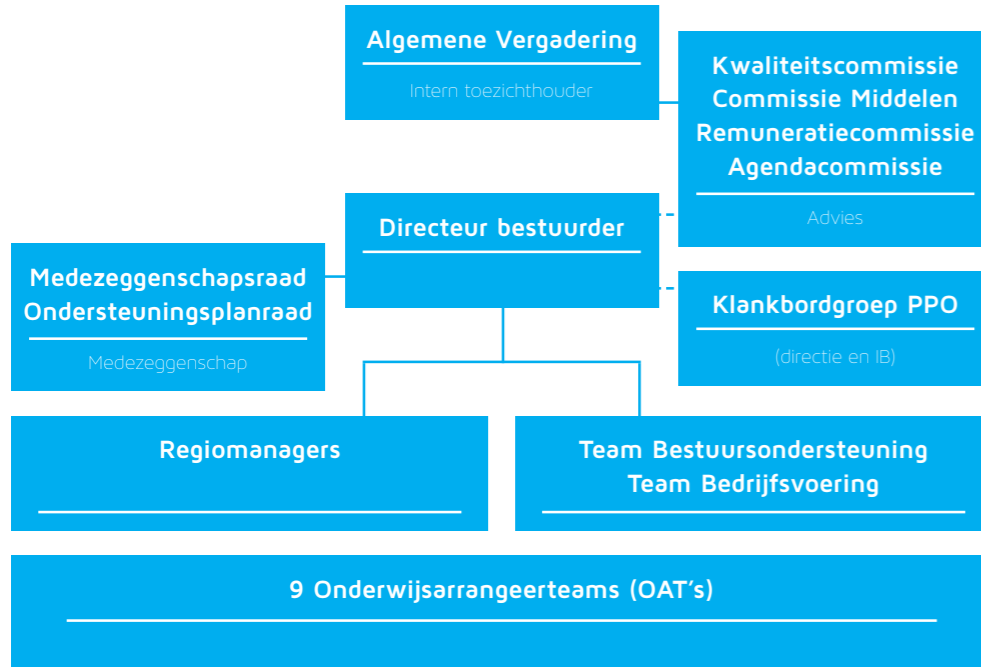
Algemene Vergadering

Intern toezichthouder

Kwaliteitscommissie
Commissie Middelen
Remuneratiecommissie
Agendacommissie

Advies

Directeur bestuurder

Medezeggenschapsraad
Ondersteuningsplanraad

Medezeggenschap

Klankbordgroep PPO

(directie en IB)

Regiomanagers

Team Bestuursondersteuning
Team Bedrijfsvoering

9 Onderwijsarrangeerteams (OAT's)